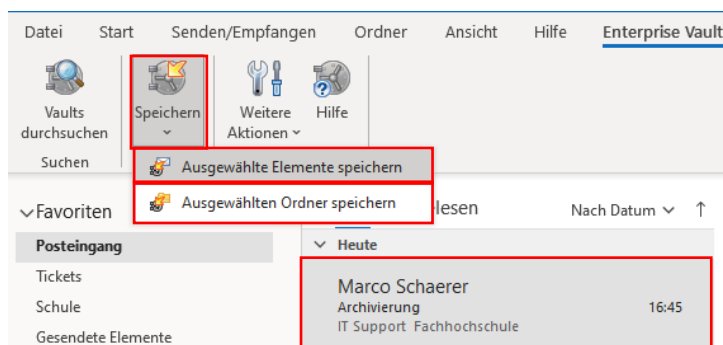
Datei Start Senden/Empfangen Ordner Ansicht Hilfe Enterprise Vault

Vaults durchsuchen

Speichern

Weitere Aktionen

Hilfe

Suchen

Ausgewählte Elemente speichern

Ausgewählten Ordner speichern

Favoriten

lesen

Nach Datum

Posteingang

Tickets

Schule

Gesendete Elemente

Heute

Marco Schaerer

Archivierung

16:45

IT Support Fachhochschule